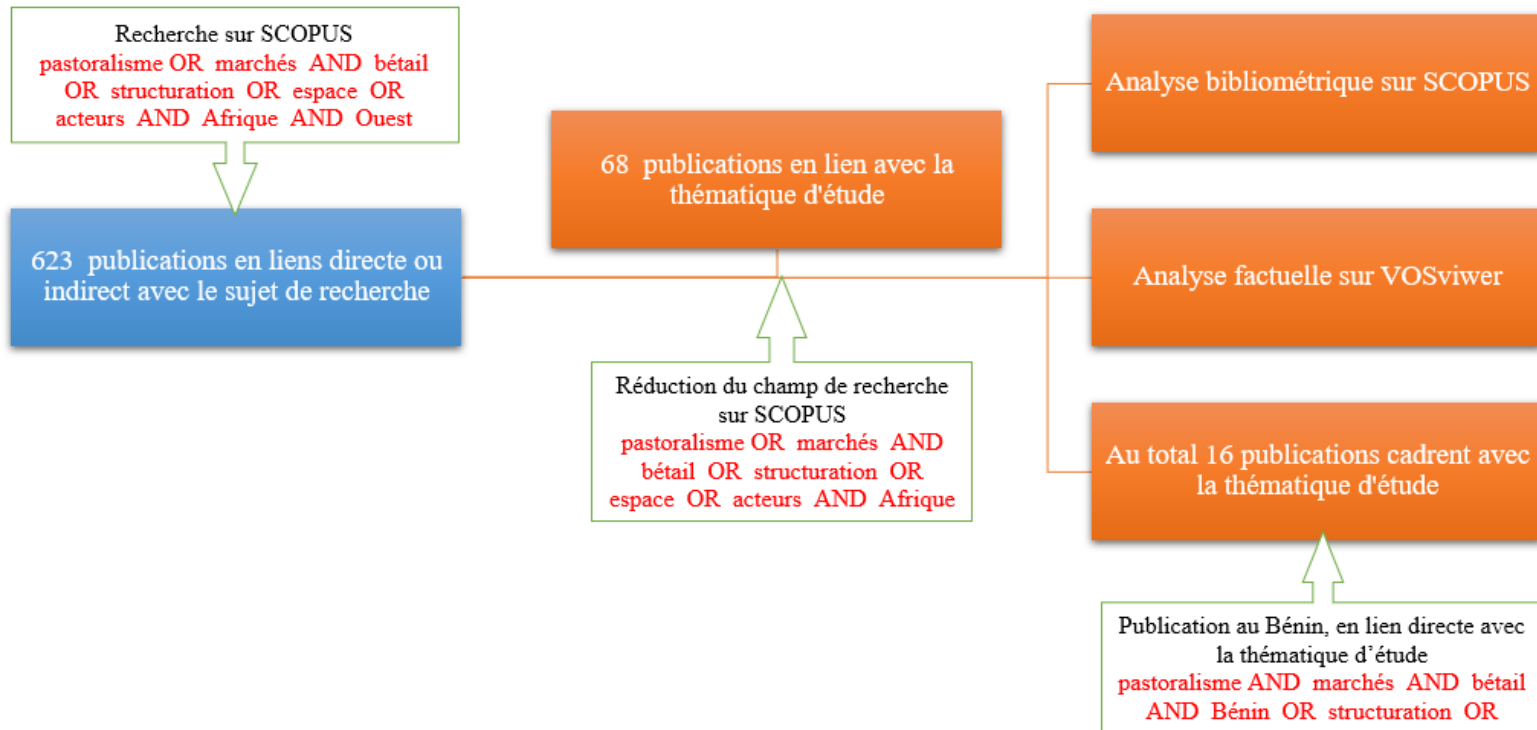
Recherche sur SCOPUS
pastoralisme OR marchés AND bétail OR structuration OR espace OR acteurs AND Afrique AND Ouest

623 publications en liens directe ou indirect avec le sujet de recherche

68 publications en lien avec la thématique d'étude

Réduction du champ de recherche sur SCOPUS
pastoralisme OR marchés AND bétail OR structuration OR espace OR acteurs AND Afrique

Analyse bibliométrique sur SCOPUS

Analyse factuelle sur VOSviwer

Au total 16 publications cadrent avec la thématique d'étude

Publication au Bénin, en lien directe avec la thématique d'étude
pastoralisme AND marchés AND bétail AND Bénin OR structuration OR